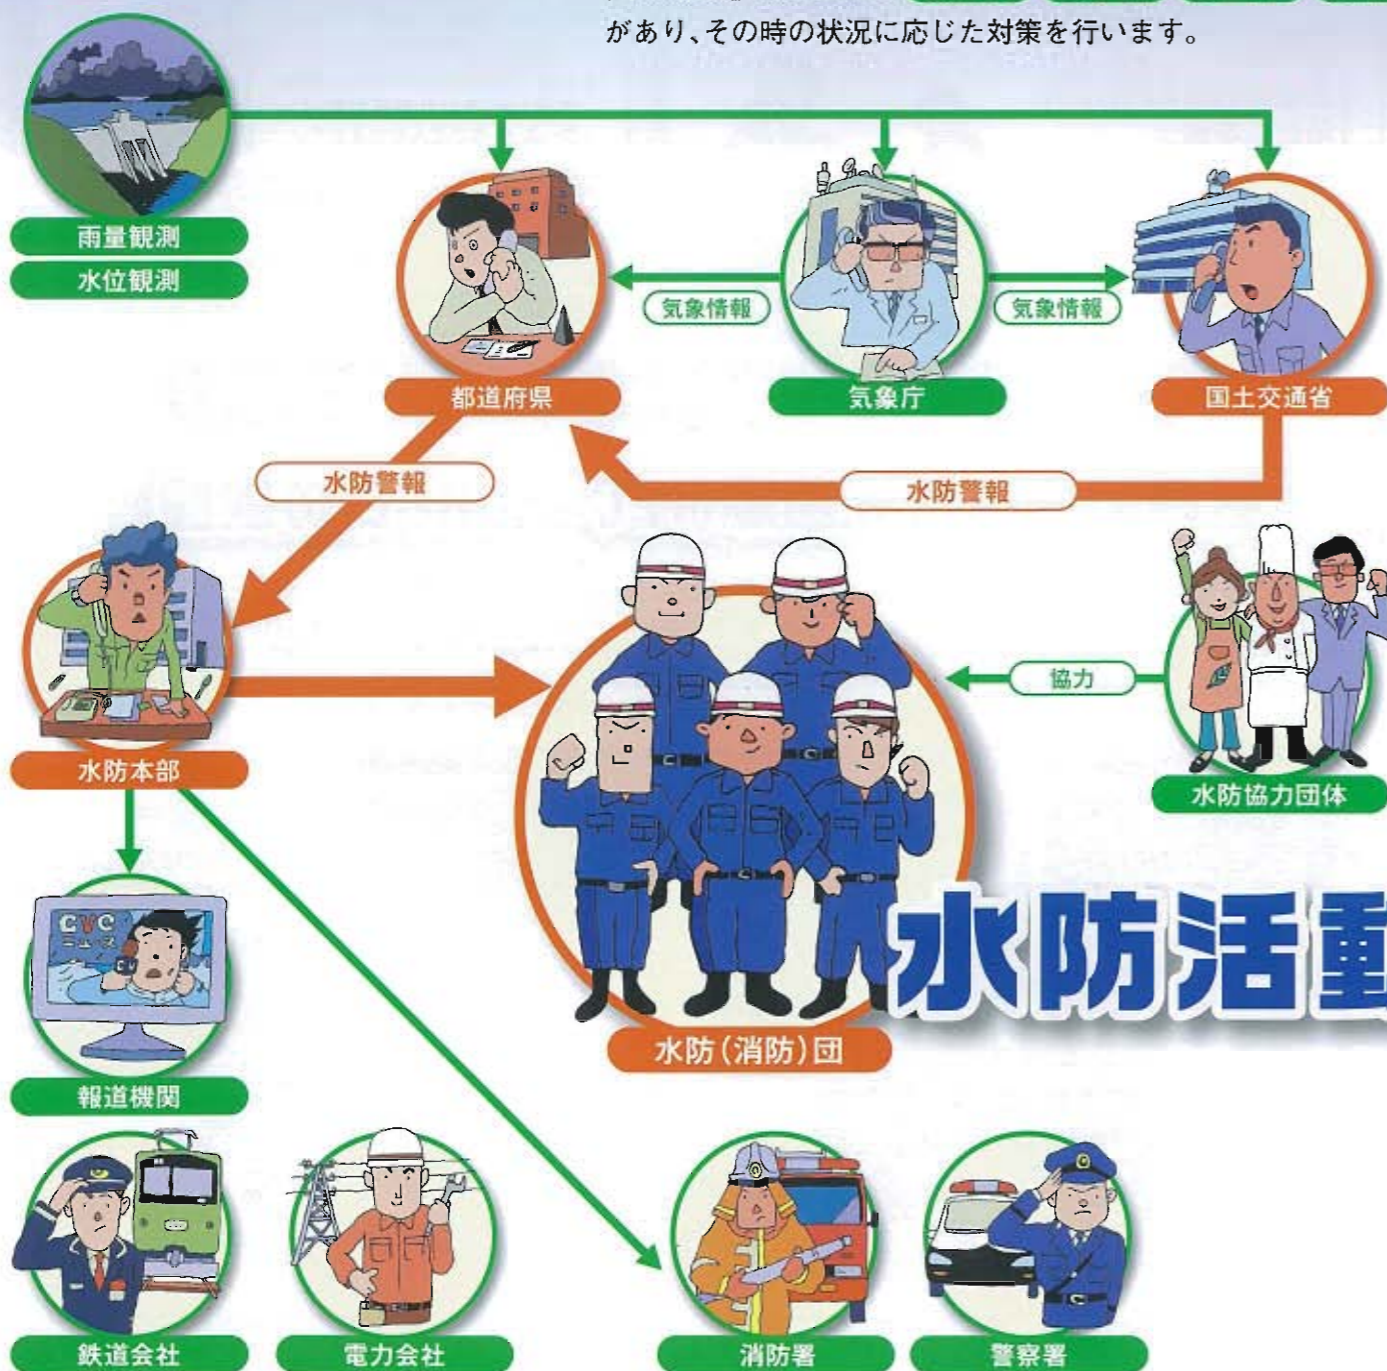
があり、その時の状況に応じた対策を行います。

雨量観測
水位観測

都道府県

気象情報

気象庁

気象情報

国土交通省

水防警報

水防警報

水防本部

協力

水防協力団体

水防活動

水防(消防)団

報道機関

鉄道会社

電力会社

消防署

警察署